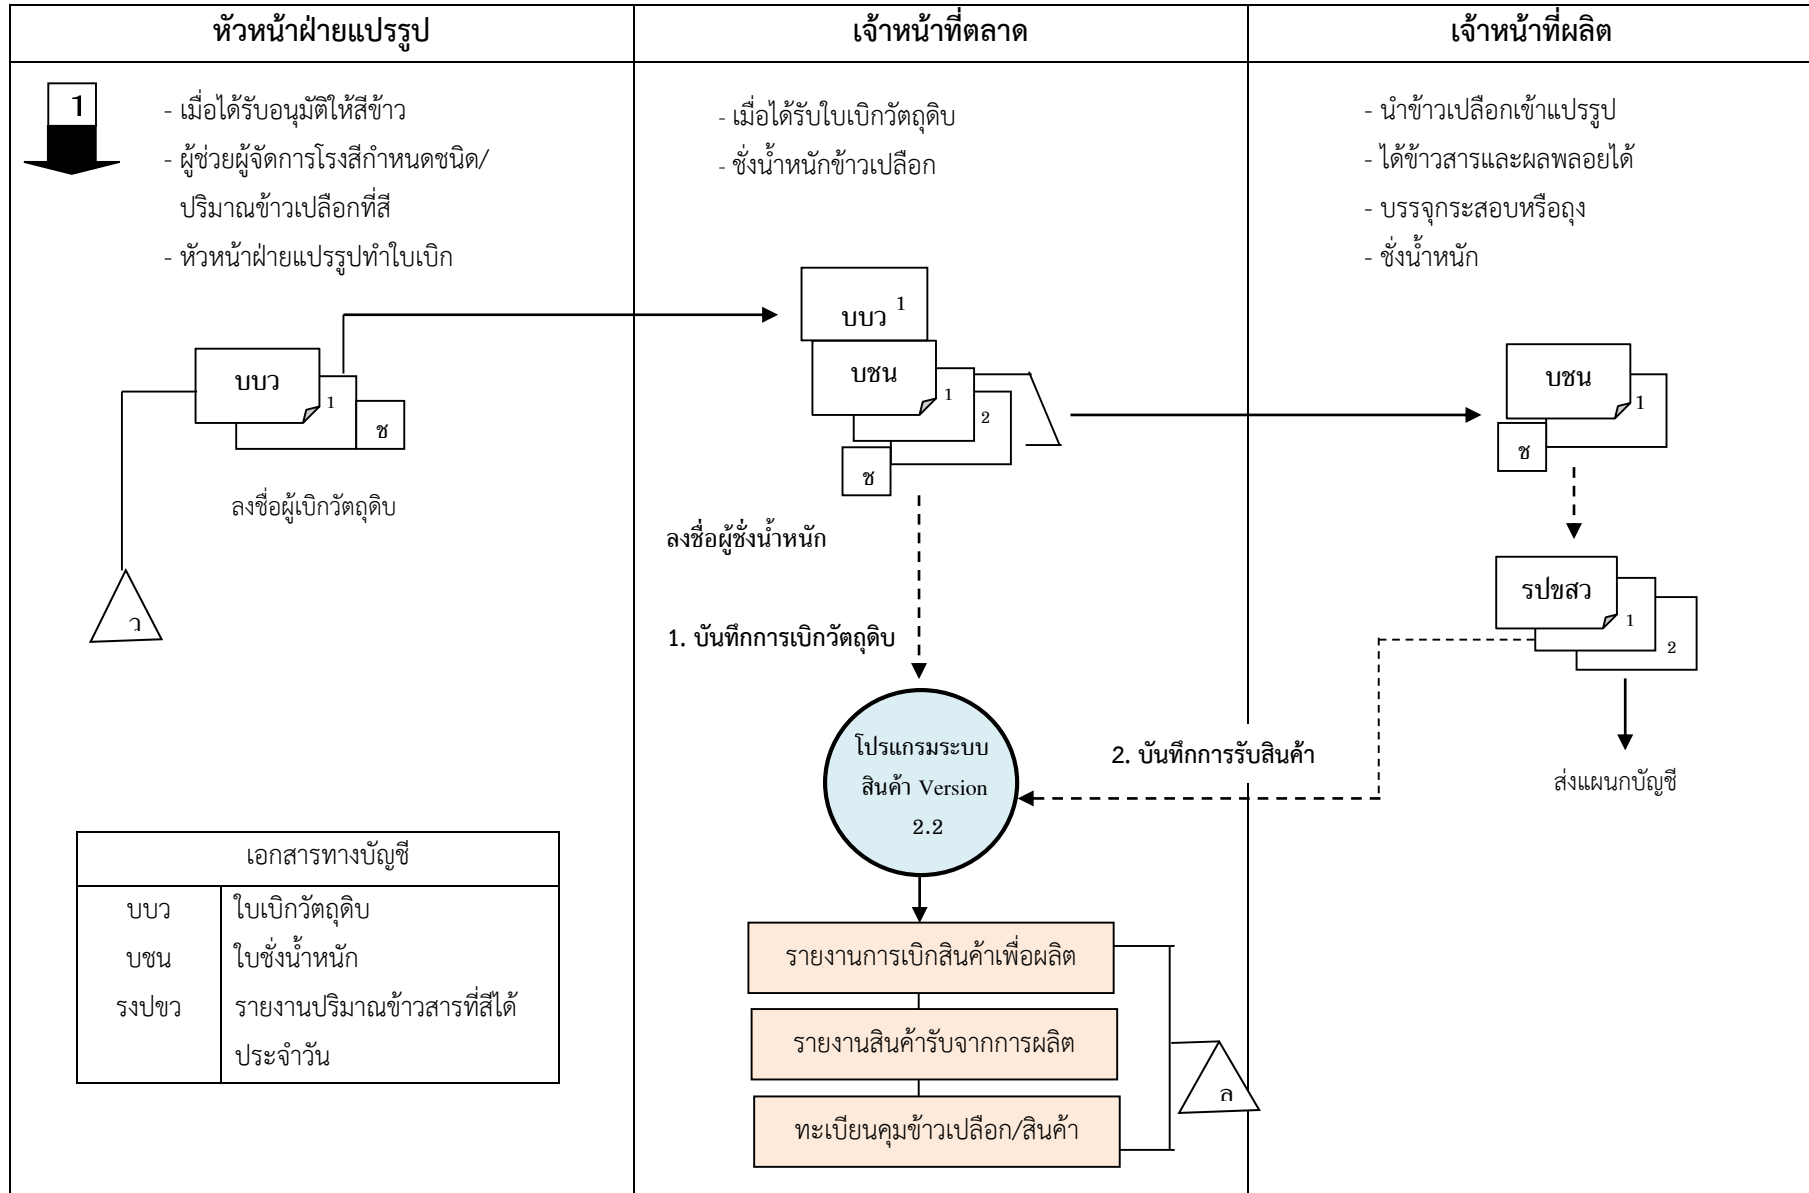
| หัวหน้าฝ่ายแปรรูป | เจ้าหน้าที่ตลาด | เจ้าหน้าที่ผลิต |
|---|---|---|

1

- เมื่อได้รับอนุมัติให้สีข้าว
- ผู้ช่วยผู้จัดการโรงสีกำหนดชนิด/ปริมาณข้าวเปลือกที่สี
- หัวหน้าฝ่ายแปรรูปทำใบเบิก

บบว
1
ช

ลงชื่อผู้เบิกวัตถุดิบ

ว

- เมื่อได้รับใบเบิกวัตถุดิบ
- ชั่งน้ำหนักข้าวเปลือก

บบว 1
บชน
1
2
ช

ลงชื่อผู้ชั่งน้ำหนัก

1. บันทึกการเบิกวัตถุดิบ

โปรแกรมระบบสินค้า Version 2.2

2. บันทึกการรับสินค้า

รายงานการเบิกสินค้าเพื่อผลิต

รายงานสินค้ารับจากการผลิต

ทะเบียนคุมข้าวเปลือก/สินค้า

ล

- นำข้าวเปลือกเข้าแปรรูป
- ได้ข้าวสารและผลพลอยได้
- บรรจุกระสอบหรือถุง
- ชั่งน้ำหนัก

บชน
1
ช

รปขสว
1
2

ส่งแผนกบัญชี

| เอกสารทางบัญชี | |
|---|---|
| บบว | ใบเบิกวัตถุดิบ |
| บชน | ใบชั่งน้ำหนัก |
| รงปขว | รายงานปริมาณข้าวสารที่สีได้ประจำวัน |